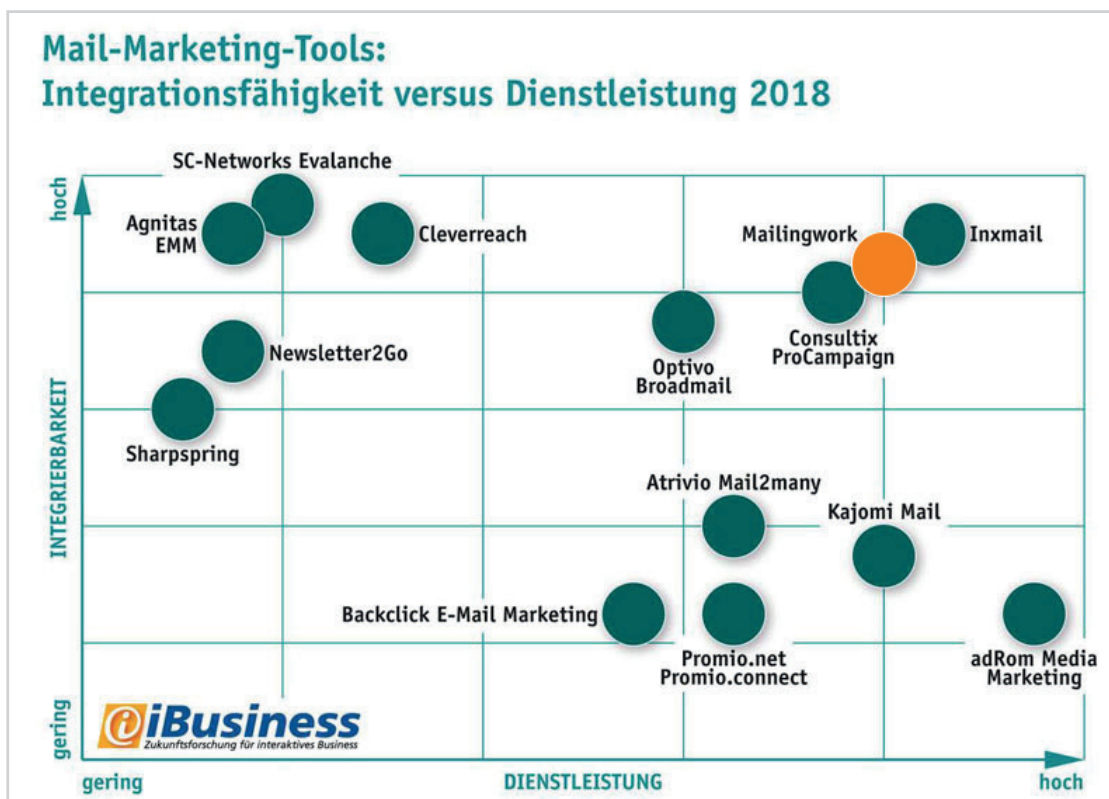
Mail-Marketing-Tools:
Integrationsfähigkeit versus Dienstleistung 2018

hoch

SC-Networks Evalanche

Agnitas EMM

Cleverreach

Mailingwork

Inxmail

Consultix ProCampaign

Optivo Broadmail

Newsletter2Go

INTEGRIERBARKEIT

Sharpspring

Atrivio Mail2many

Kajomi Mail

Backclick E-Mail Marketing

Promio.net Promio.connect

adRom Media Marketing

gering

iBusiness
Zukunftsforschung für interaktives Business

gering

DIENSTLEISTUNG

hoch